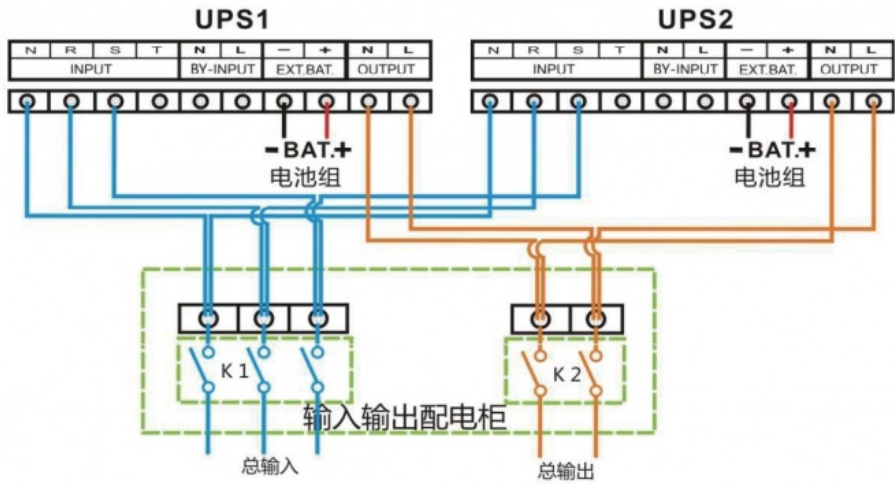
UPS1

| N | R | S | T | N | L | — | + | N | L |
|---|---|---|---|---|---|---|---|---|---|
| INPUT | | | | BY-INPUT | | EXT.BAT. | | OUTPUT | |

-BAT.+
电池组

UPS2

| N | R | S | T | N | L | — | + | N | L |
|---|---|---|---|---|---|---|---|---|---|
| INPUT | | | | BY-INPUT | | EXT.BAT. | | OUTPUT | |

-BAT.+
电池组

K 1

K 2

输入输出配电柜

总输入

总输出